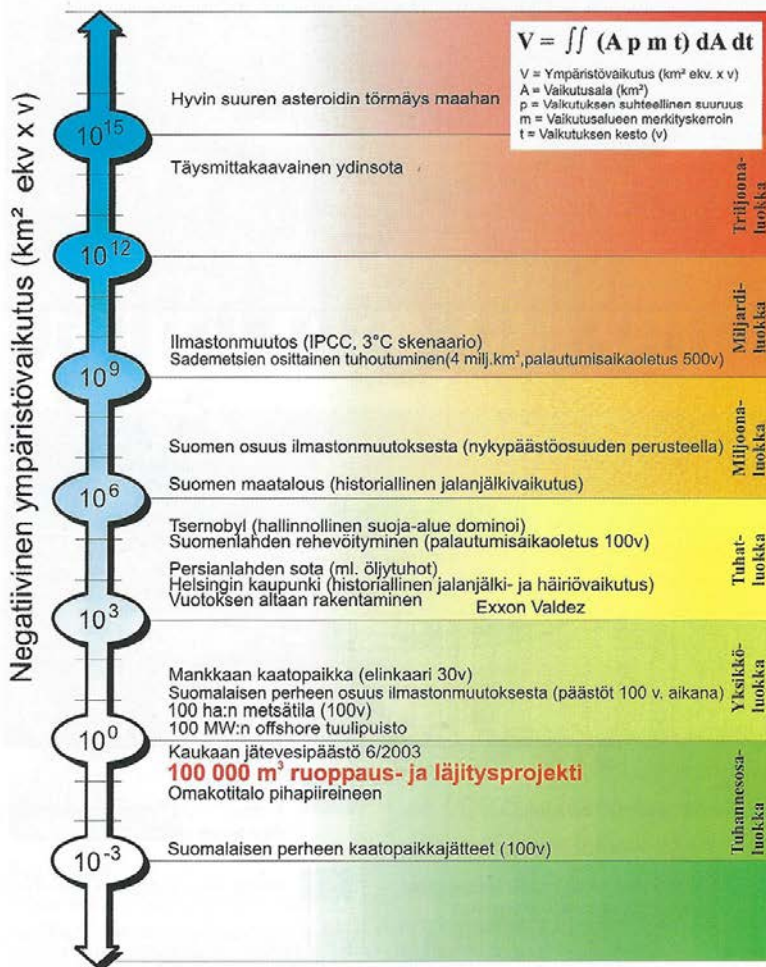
$V = \iint (A\ p\ m\ t)\ dA\ dt$

V = Ympäristövaikutus (km² ekv. x v)
A = Vaikutusala (km²)
p = Vaikutuksen suhteellinen suuruus
m = Vaikutusalueen merkityskerroin
t = Vaikutuksen kesto (v)

Negatiivinen ympäristövaikutus (km² ekv x v)

Hyvin suuren asteroidin törmäys maahan

$10^{15}$

Täysmittakaavainen ydinsota

Triljoonaluokka

$10^{12}$

Miljardiluokka

Ilmastonmuutos (IPCC, 3°C skenaario)
Sademetsien osittainen tuhoutuminen(4 milj.km², palautumisaikaoletus 500v)

$10^{9}$

Suomen osuus ilmastonmuutoksesta (nykypäästöosuuden perusteella)

Miljoonaluokka

Suomen maatalous (historiallinen jalanjälkivaikutus)

$10^{6}$

Tsernobyl (hallinnollinen suoja-alue dominoi)
Suomenlahden rehevöityminen (palautumisaikaoletus 100v)
Persianlahden sota (ml. öljytuhot)
Helsingin kaupunki (historiallinen jalanjälki- ja häiriövaikutus)
Vuotoksen altaan rakentaminen
Exxon Valdez

Tuhatluokka

$10^{3}$

Mankkaan kaatopaikka (elinkaari 30v)
Suomalaisen perheen osuus ilmastonmuutoksesta (päästöt 100 v. aikana)
100 ha:n metsätila (100v)
100 MW:n offshore tuulipuisto

Yksikköluokka

$10^{0}$

Kaukaan jätevesipäästö 6/2003
100 000 m³ ruoppaus- ja läjitysprojekti
Omakotitalo pihapiireineen

Tuhannesosaluokka

$10^{-3}$

Suomalaisen perheen kaatopaikkajätteet (100v)